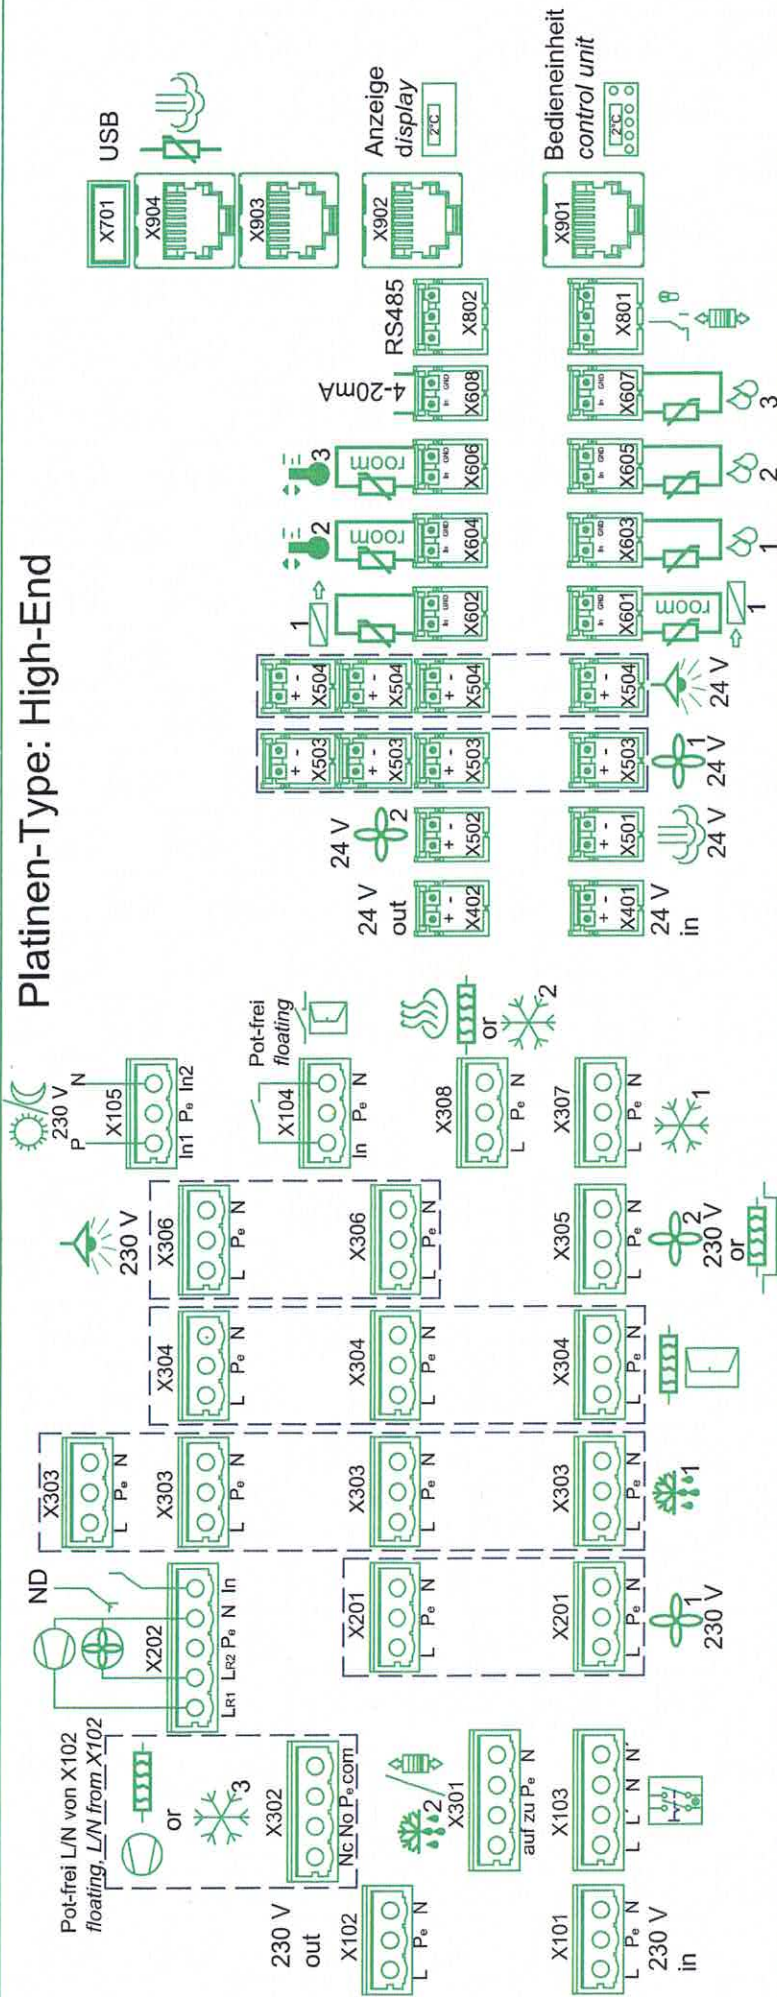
Platinen-Type: High-End

USB
X701
X904
X903
X902
Anzeige
display
2°C
X901
Bedieneinheit
control unit
2°C

RS485
X802
X801
4-20mA
X608
X607
3
X606
room
3
X605
2
X604
room
2
X603
1
X602
1
X601
room
1

X504
X504
X504
X504
24 V
X503
X503
X503
X503
24 V
1
24 V
2
X502
X501
24 V
24 V
out
X402
X401
24 V
in

230 V
P
N
X105
In1 Pe In2
Pot-frei
floating
X104
In Pe N
X308
L Pe N
or
2
X307
L Pe N
1

230 V
X306
L Pe N
X306
L Pe N
X305
L Pe N
2
230 V
or

X304
L Pe N
X304
L Pe N
X304
L Pe N

X303
L Pe N
X303
L Pe N
X303
L Pe N
X303
L Pe N
1

ND
X202
LR1 LR2 Pe N In
X201
L Pe N
X201
L Pe N
1
230 V

Pot-frei L/N von X102
floating, L/N from X102
or
3
X302
Nc No Pe com
2
X301
auf zu Pe N
X103
L L' N N'
230 V
out
X102
L Pe N
X101
L Pe N
230 V
in